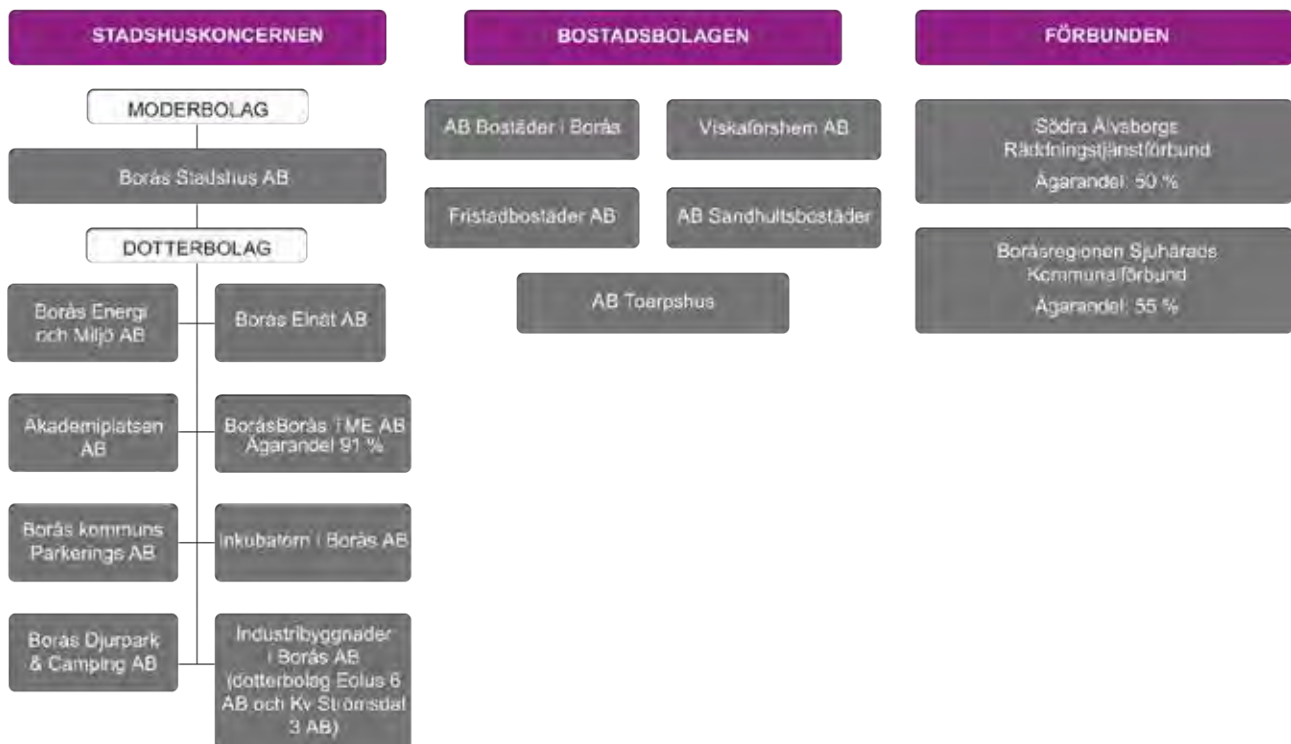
STADSHUSKONCERNEN

MODERBOLAG

Borås Stadshus AB

DOTTERBOLAG

Borås Energi och Miljö AB

Borås Elnät AB

Akademiplatsen AB

BoråsBorås TME AB Ägarandel 91 %

Borås kommuns Parkerings AB

Inkubatorn i Borås AB

Borås Djurpark & Camping AB

Industribyggnader i Borås AB (dotterbolag Eolus 6 AB och Kv Strömsdal 3 AB)

BOSTADSBOLAGEN

AB Bostäder i Borås

Viskaforshem AB

Fristadbostäder AB

AB Sandhultsbostäder

AB Toarpshus

FÖRBUNDEN

Södra Älvsborgs Räddningstjänstförbund Ägarandel: 50 %

Boråsregionen Sjuhärads Kommunalförbund Ägarandel: 55 %